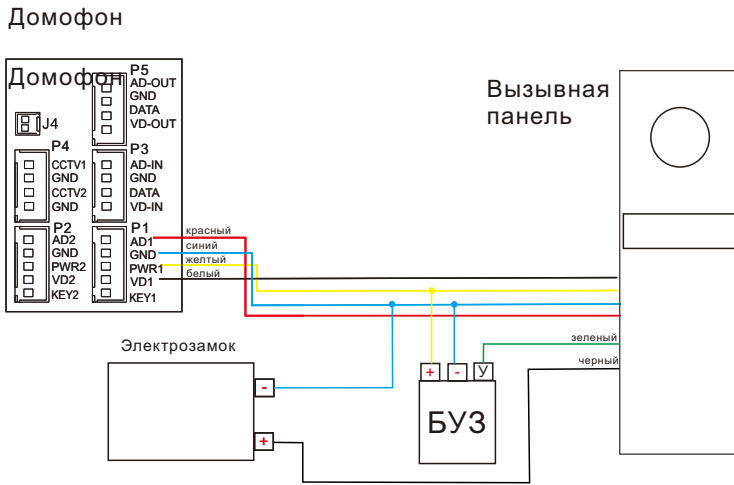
Домофон

Домофон

P5
AD-OUT
GND
DATA
VD-OUT

J4

P4
CCTV1
GND
CCTV2
GND

P3
AD-IN
GND
DATA
VD-IN

P2
AD2
GND
PWR2
VD2
KEY2

P1
AD1
GND
PWR1
VD1
KEY1

красный
синий
желтый
белый

Вызывная панель

Электрозамок

-
+

зеленый
черный

+ - У

БУЗ